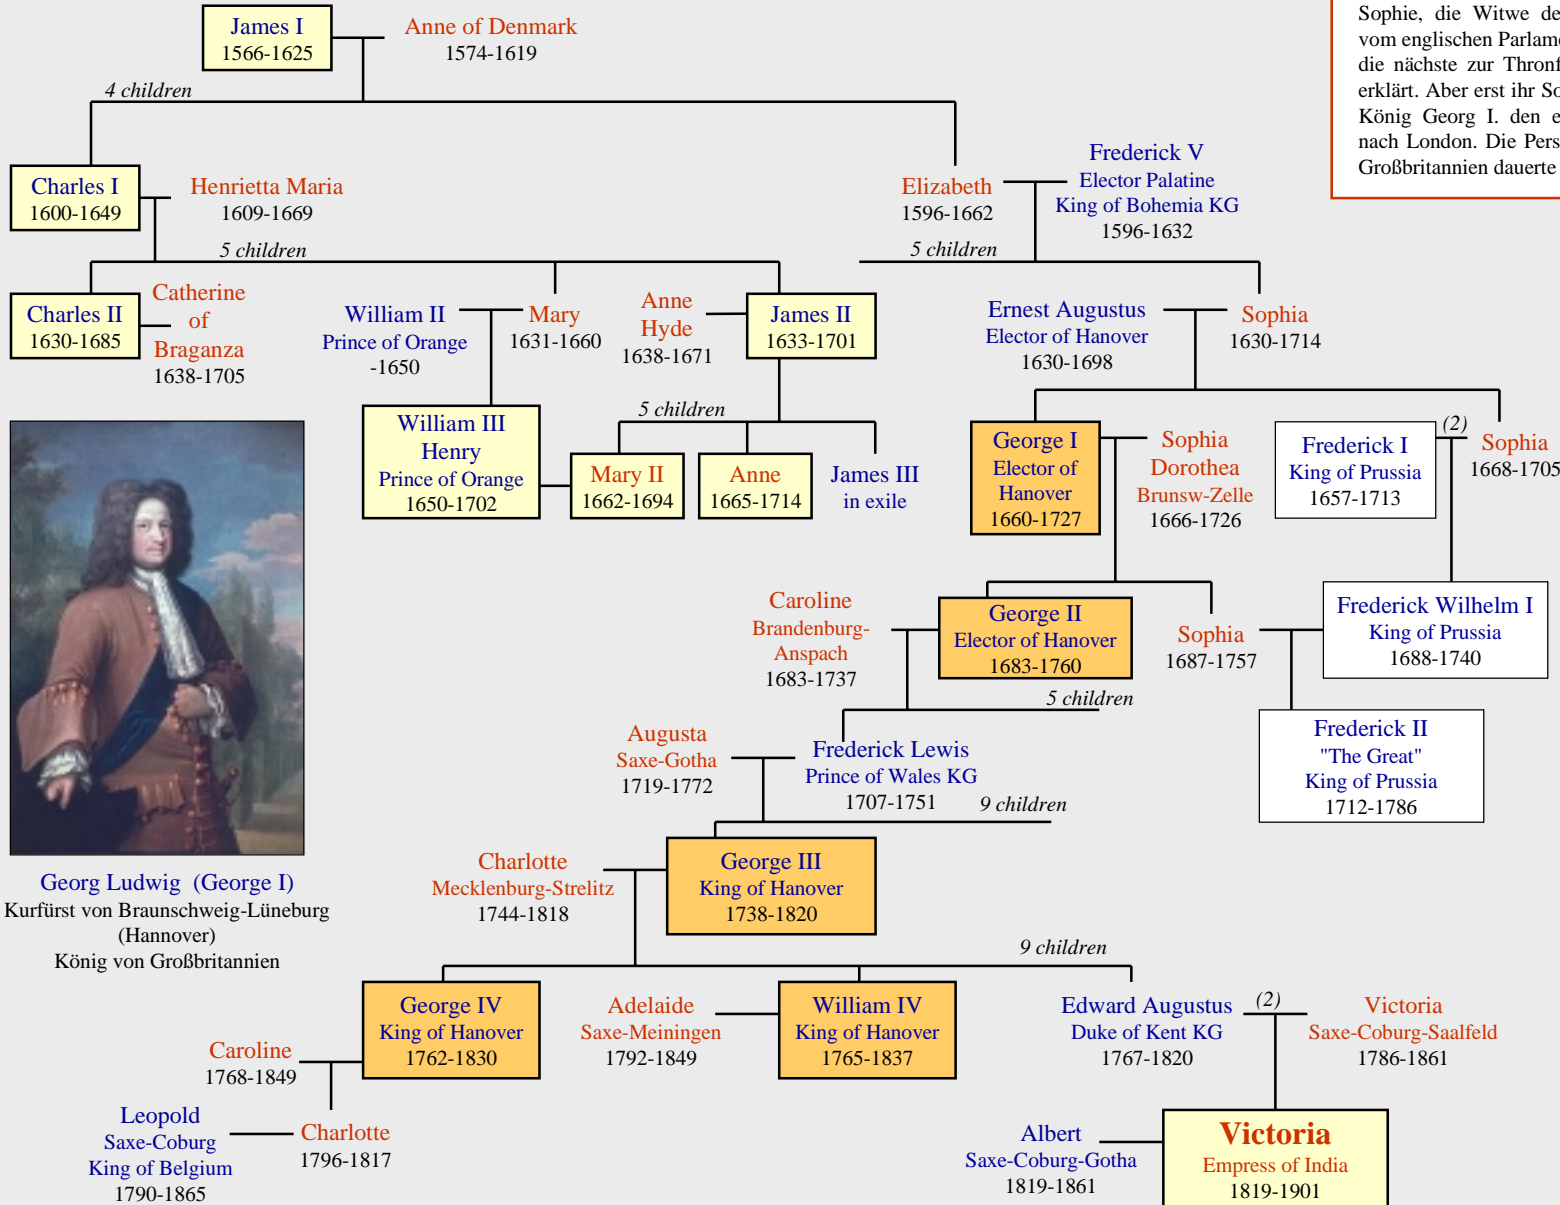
James I
1566-1625

Anne of Denmark
1574-1619

4 children

Sophie, die Witwe de
vom englischen Parlam
die nächste zur Thronf
erklärt. Aber erst ihr So
König Georg I. den e
nach London. Die Pers
Großbritannien dauerte

Charles I
1600-1649

Henrietta Maria
1609-1669

5 children

Elizabeth
1596-1662

Frederick V
Elector Palatine
King of Bohemia KG
1596-1632

5 children

Charles II
1630-1685

Catherine of Braganza
1638-1705

William II
Prince of Orange
-1650

Mary
1631-1660

Anne Hyde
1638-1671

James II
1633-1701

Ernest Augustus
Elector of Hanover
1630-1698

Sophia
1630-1714

5 children

William III Henry
Prince of Orange
1650-1702

Mary II
1662-1694

Anne
1665-1714

James III
in exile

George I
Elector of Hanover
1660-1727

Sophia Dorothea
Brunsw-Zelle
1666-1726

Frederick I
King of Prussia
1657-1713

(2)

Sophia
1668-1705

Caroline
Brandenburg-Anspach
1683-1737

George II
Elector of Hanover
1683-1760

Sophia
1687-1757

Frederick Wilhelm I
King of Prussia
1688-1740

5 children

Augusta
Saxe-Gotha
1719-1772

Frederick Lewis
Prince of Wales KG
1707-1751

9 children

Frederick II
"The Great"
King of Prussia
1712-1786

Georg Ludwig (George I)
Kurfürst von Braunschweig-Lüneburg
(Hannover)
König von Großbritannien

Charlotte
Mecklenburg-Strelitz
1744-1818

George III
King of Hanover
1738-1820

9 children

George IV
King of Hanover
1762-1830

Adelaide
Saxe-Meiningen
1792-1849

William IV
King of Hanover
1765-1837

Edward Augustus
Duke of Kent KG
1767-1820

(2)

Victoria
Saxe-Coburg-Saalfeld
1786-1861

Caroline
1768-1849

Leopold
Saxe-Coburg
King of Belgium
1790-1865

Charlotte
1796-1817

Albert
Saxe-Coburg-Gotha
1819-1861

Victoria
Empress of India
1819-1901